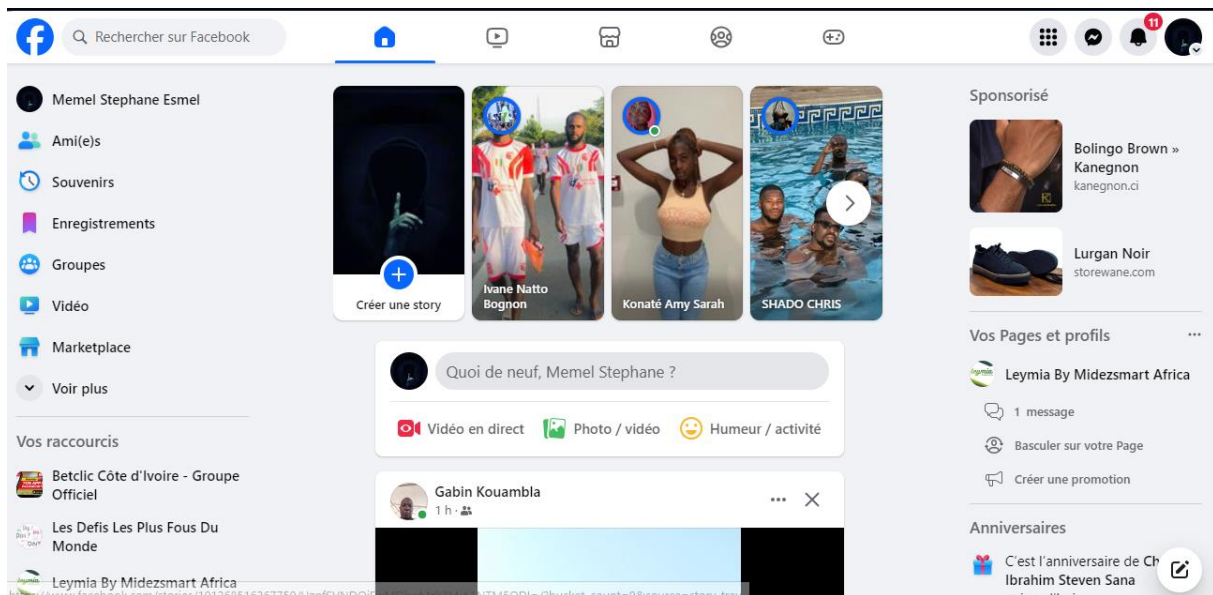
Rechercher sur Facebook

11

Memel Stephane Esmel
Ami(e)s
Souvenirs
Enregistrements
Groupes
Vidéo
Marketplace
Voir plus

Vos raccourcis
Betclic Côte d'Ivoire - Groupe Officiel
Les Defis Les Plus Fous Du Monde
Leymia By Midezsmart Africa

Créer une story
Ivane Natto Bognon
Konaté Amy Sarah
SHADO CHRIS

Quoi de neuf, Memel Stephane ?
Vidéo en direct
Photo / vidéo
Humeur / activité

Gabin Kouambla
1 h ·

Sponsorisé
Bolingo Brown » Kanegnon
kanegnon.ci
Lurgan Noir
storewane.com

Vos Pages et profils
Leymia By Midezsmart Africa
1 message
Basculer sur votre Page
Créer une promotion

Anniversaires
C'est l'anniversaire de Ch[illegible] Ibrahim Steven Sana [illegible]

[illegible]www.facebook.com/stories/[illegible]